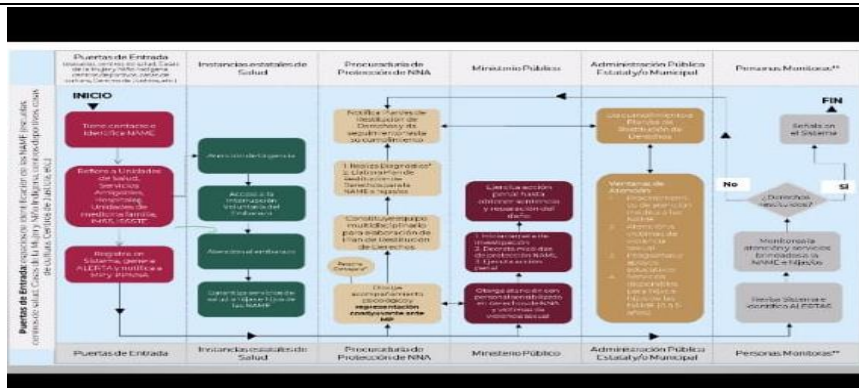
Puertas de Entrada (escuelas, centros de salud, Casas de la Mujer y Niñez Indígena, centros deportivos, casas de cultura, Centros de Justicia, etc.)

Instancias estatales de Salud

Procuraduría de Protección de NNA

Ministerio Público

Administración Pública Estatal y/o Municipal

Personas Monitoras**

Puertas de Entrada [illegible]

INICIO

Tiene contacto e identifica NAME

Refiere a Unidades de Salud, Servicios Amigables, Hospitales, Unidades de medicina familiar, IMSS, ISSSTE

Registra en Sistema, genera ALERTA y notifica a SIPINNA

Atención de la gesta

Acceso a la interrupción voluntaria del Embarazo

Atención al embarazo

Garantiza servicios de salud integral para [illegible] de las NAME

Notifica Planes de Restitución de Derechos y da seguimiento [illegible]

1. Realiza Diagnóstico* 2. Elabora Plan de Restitución de Derechos para NAME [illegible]

Constituye equipo multidisciplinario para elaboración de Plan de Restitución de Derechos

Realiza denuncia*

Otorga acompañamiento psicológico y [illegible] coadyuvante ante MP

Ejercita acción penal hasta obtener sentencia y reparación del daño

1. Inicia carpeta de investigación 2. Decreta medidas de protección NAME 3. Ejercita acción penal

Otorga atención con personal sensibilizado en derechos de NNA y víctimas de violencia sexual

Da cumplimiento a Planes de Restitución de Derechos

Ventanas de Atención: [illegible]

No

Sí

¿Derechos restituidos?

Monitorea la atención y servicios brindados a la NAME e hijo/a

Revisa Sistema e identifica ALERTAS

FIN

Señala en el Sistema

Puertas de Entrada

Instancias estatales de Salud

Procuraduría de Protección de NNA

Ministerio Público

Administración Pública Estatal y/o Municipal

Personas Monitoras**